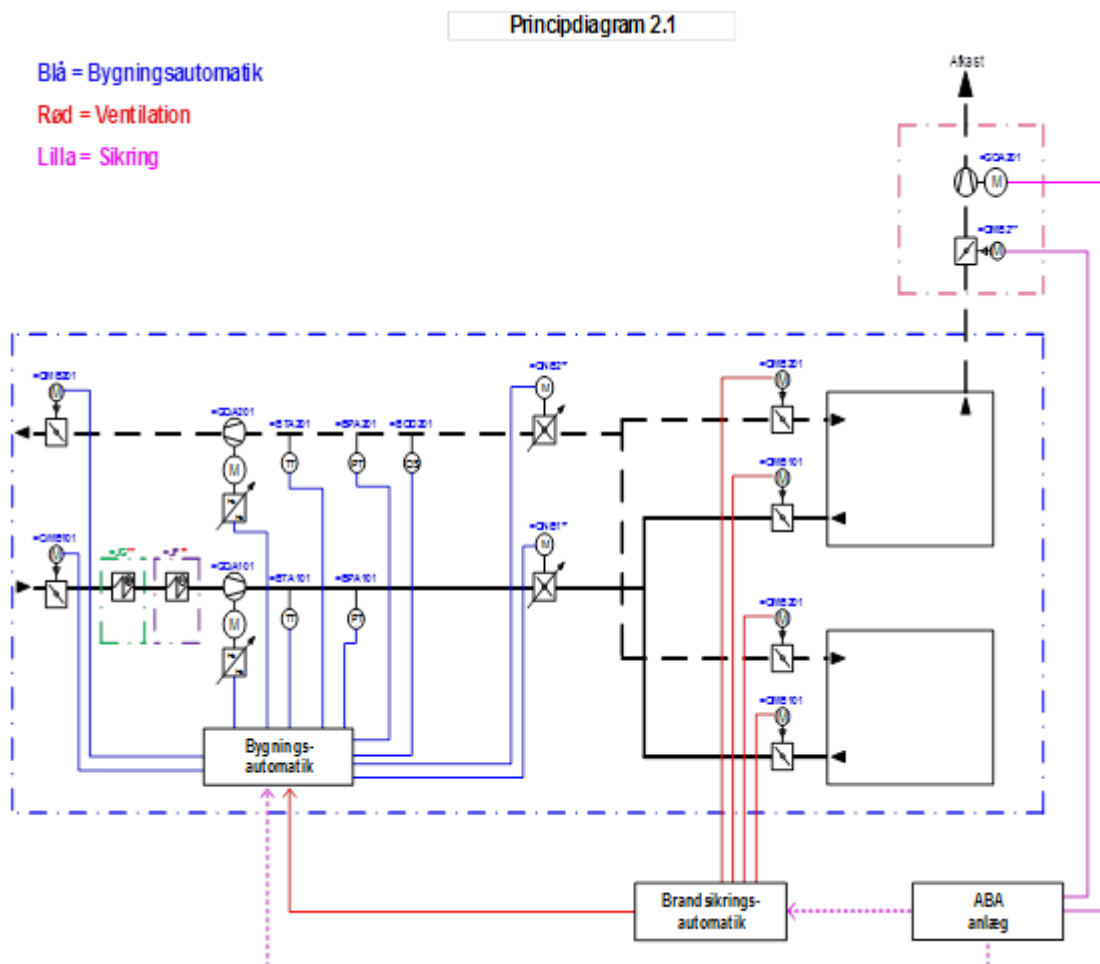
Principdiagram 2.1

Blå = Bygningsautomatik

Rød = Ventilation

Lilla = Sikring

Afkast

=GQA201

M

=QM52*

M

=QM5201

=GQA201

=BTA201

=BPA201

=BQD201

M

TT

PT

CO

=QM52*

M

=QM5201

=QM5101

=QM5101

=QM51*

M

=GQA101

=BTA101

=BPA101

M

TT

PT

=QM5201

=QM5101

Bygnings-automatik

Brandsikrings-automatik

ABA anlæg